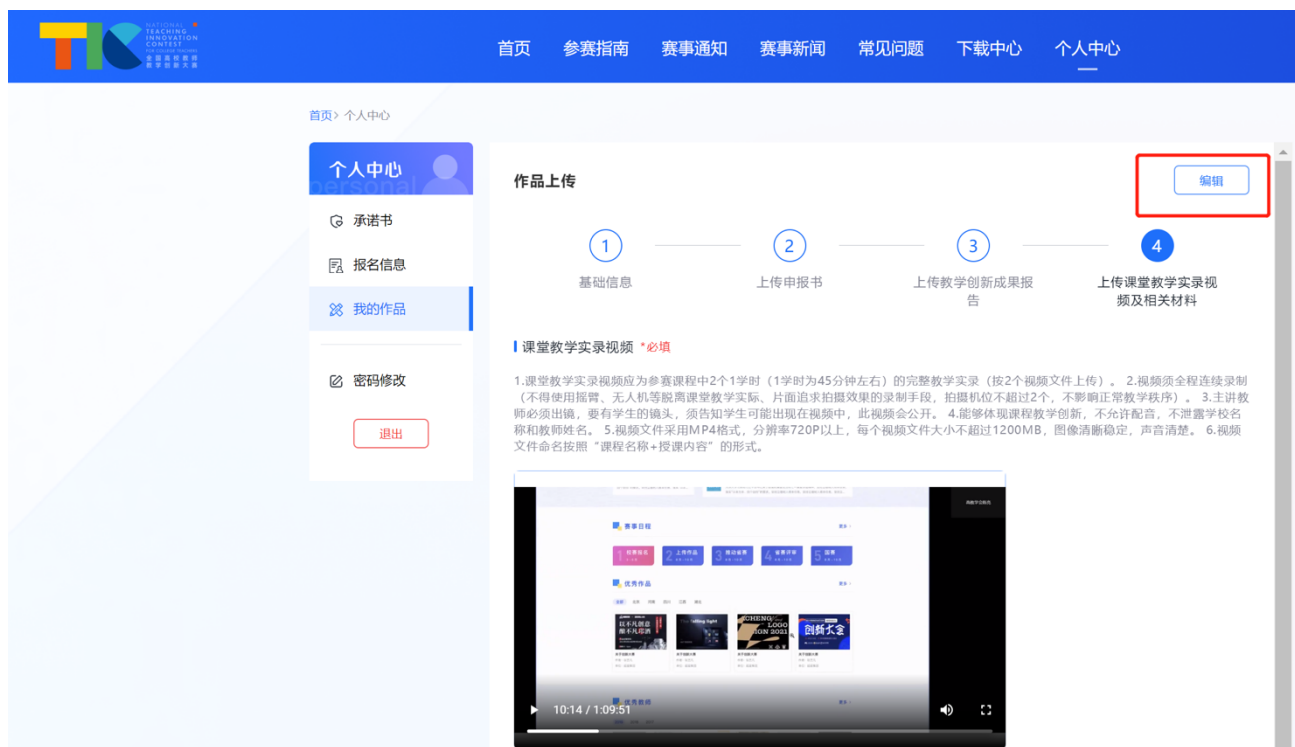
TIC NATIONAL TEACHING INNOVATION CONTEST FOR COLLEGE TEACHERS 全国高校教师教学创新大赛

首页 参赛指南 赛事通知 赛事新闻 常见问题 下载中心 个人中心

首页> 个人中心

个人中心 personal

承诺书

报名信息

我的作品

密码修改

退出

作品上传

编辑

1 基础信息

2 上传申报书

3 上传教学创新成果报告

4 上传课堂教学实录视频及相关材料

课堂教学实录视频 *必填

1.课堂教学实录视频应为参赛课程中2个1学时（1学时为45分钟左右）的完整教学实录（按2个视频文件上传）。 2.视频须全程连续录制（不得使用摇臂、无人机等脱离课堂教学实际、片面追求拍摄效果的录制手段，拍摄机位不超过2个，不影响正常教学秩序）。 3.主讲教师必须出镜，要有学生的镜头，须告知学生可能出现在视频中，此视频会公开。 4.能够体现课程教学创新，不允许配音，不泄露学校名称和教师姓名。 5.视频文件采用MP4格式，分辨率720P以上，每个视频文件大小不超过1200MB，图像清晰稳定，声音清楚。 6.视频文件命名按照"课程名称+授课内容"的形式。

赛事日程

1 校赛报名 2 上传作品 3 推动省赛 4 省赛评审 5 国赛

优秀作品

创新大会

优秀教师

10:14 / 1:09:51